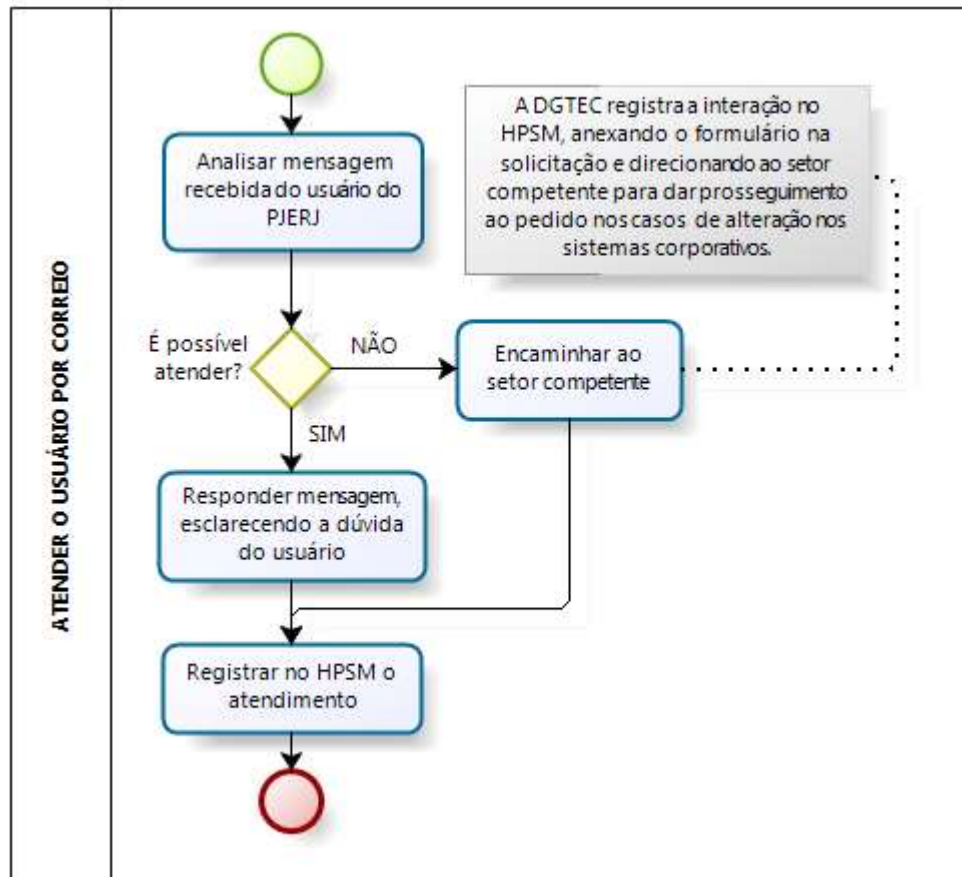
ATENDER O USUÁRIO POR CORREIO

Analisar mensagem recebida do usuário do PJERJ

A DGTEC registra a interação no HPSM, anexando o formulário na solicitação e direcionando ao setor competente para dar prosseguimento ao pedido nos casos de alteração nos sistemas corporativos.

É possível atender?

NÃO

Encaminhar ao setor competente

SIM

Responder mensagem, esclarecendo a dúvida do usuário

Registrar no HPSM o atendimento